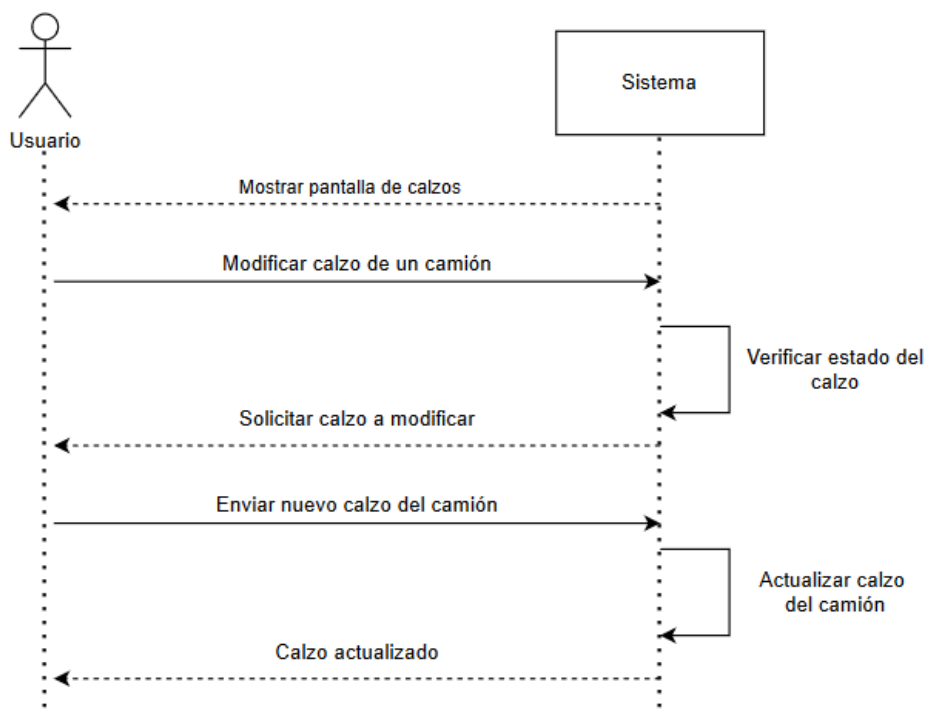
Usuario

Sistema

Mostrar pantalla de calzos

Modificar calzo de un camión

Verificar estado del calzo

Solicitar calzo a modificar

Enviar nuevo calzo del camión

Actualizar calzo del camión

Calzo actualizado